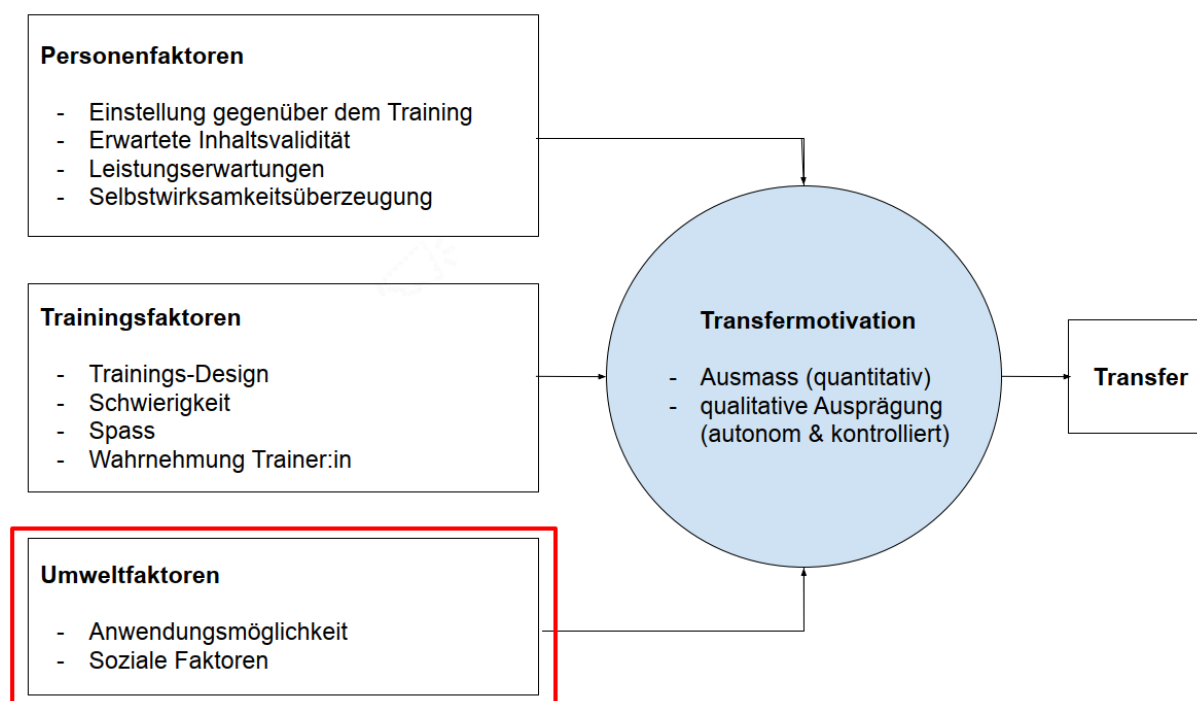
**Personenfaktoren**

- Einstellung gegenüber dem Training
- Erwartete Inhaltsvalidität
- Leistungserwartungen
- Selbstwirksamkeitsüberzeugung

**Trainingsfaktoren**

- Trainings-Design
- Schwierigkeit
- Spass
- Wahrnehmung Trainer:in

**Umweltfaktoren**

- Anwendungsmöglichkeit
- Soziale Faktoren

**Transfermotivation**

- Ausmass (quantitativ)
- qualitative Ausprägung (autonom & kontrolliert)

**Transfer**